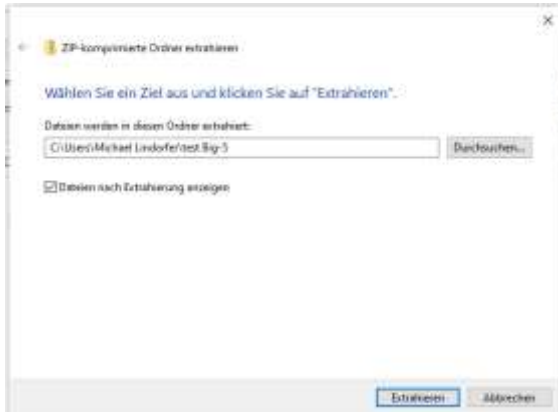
×

ZIP-komprimierte Ordner extrahieren

Wählen Sie ein Ziel aus und klicken Sie auf "Extrahieren".

Dateien werden in diesen Ordner extrahiert:

C:\Users\Michael Lindorfer\test Big-5

Durchsuchen...

Dateien nach Extrahierung anzeigen

Extrahieren

Abbrechen